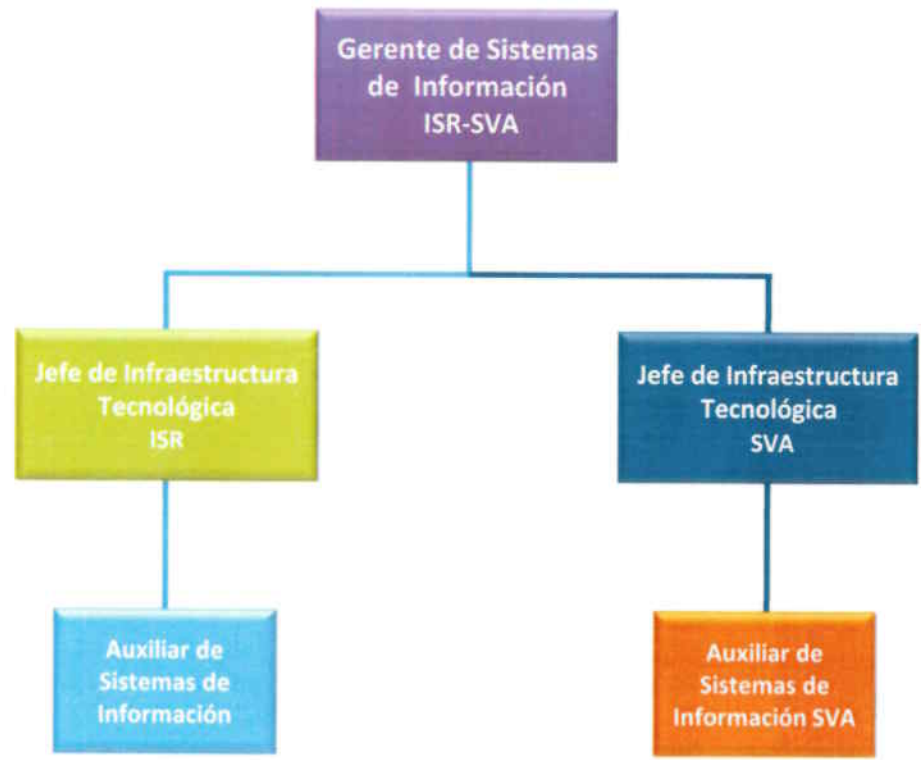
Gerente de Sistemas de Información ISR-SVA

Jefe de Infraestructura Tecnológica ISR

Jefe de Infraestructura Tecnológica SVA

Auxiliar de Sistemas de Información

Auxiliar de Sistemas de Información SVA